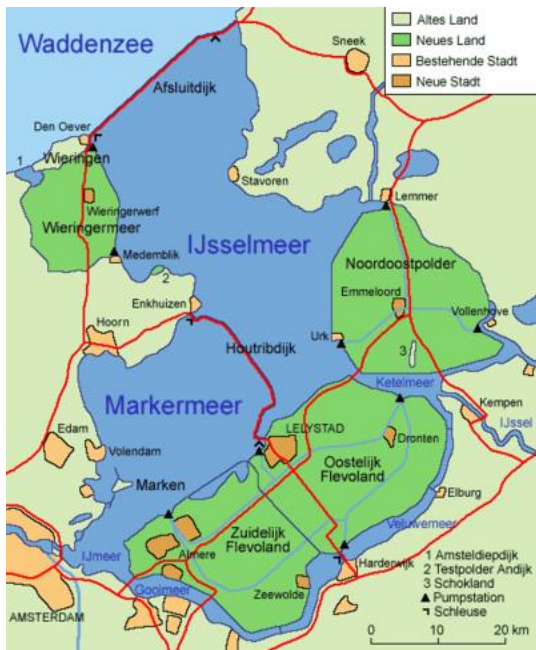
Altes Land
Neues Land
Bestehende Stadt
Neue Stadt

Waddenzee
Sneek
Afsluitdijk
Den Oever
1
Wieringen
2
Stavoren
Lemmer
Wieringerwerf
Wieringermeer
Medemblik
IJsselmeer
Noordoostpolder
Emmeloord
Enkhuizen
Hoorn
Urk
Vollenhove
Houtribdijk
3
Ketelmeer
Kempen
IJssel
Markermeer
Edam
Volendam
LELYSTAD
Dronten
Oostelijk Flevoland
Marken
Elburg
Veluwemeer
Zuidelijk Flevoland
IJmeer
Almere
Harderwijk
Gooimeer
Zeewolde
AMSTERDAM
1 Amsteldiepdijk
2 Testpolder Andijk
3 Schokland
▲ Pumpstation
Schleuse
0
10
20 km